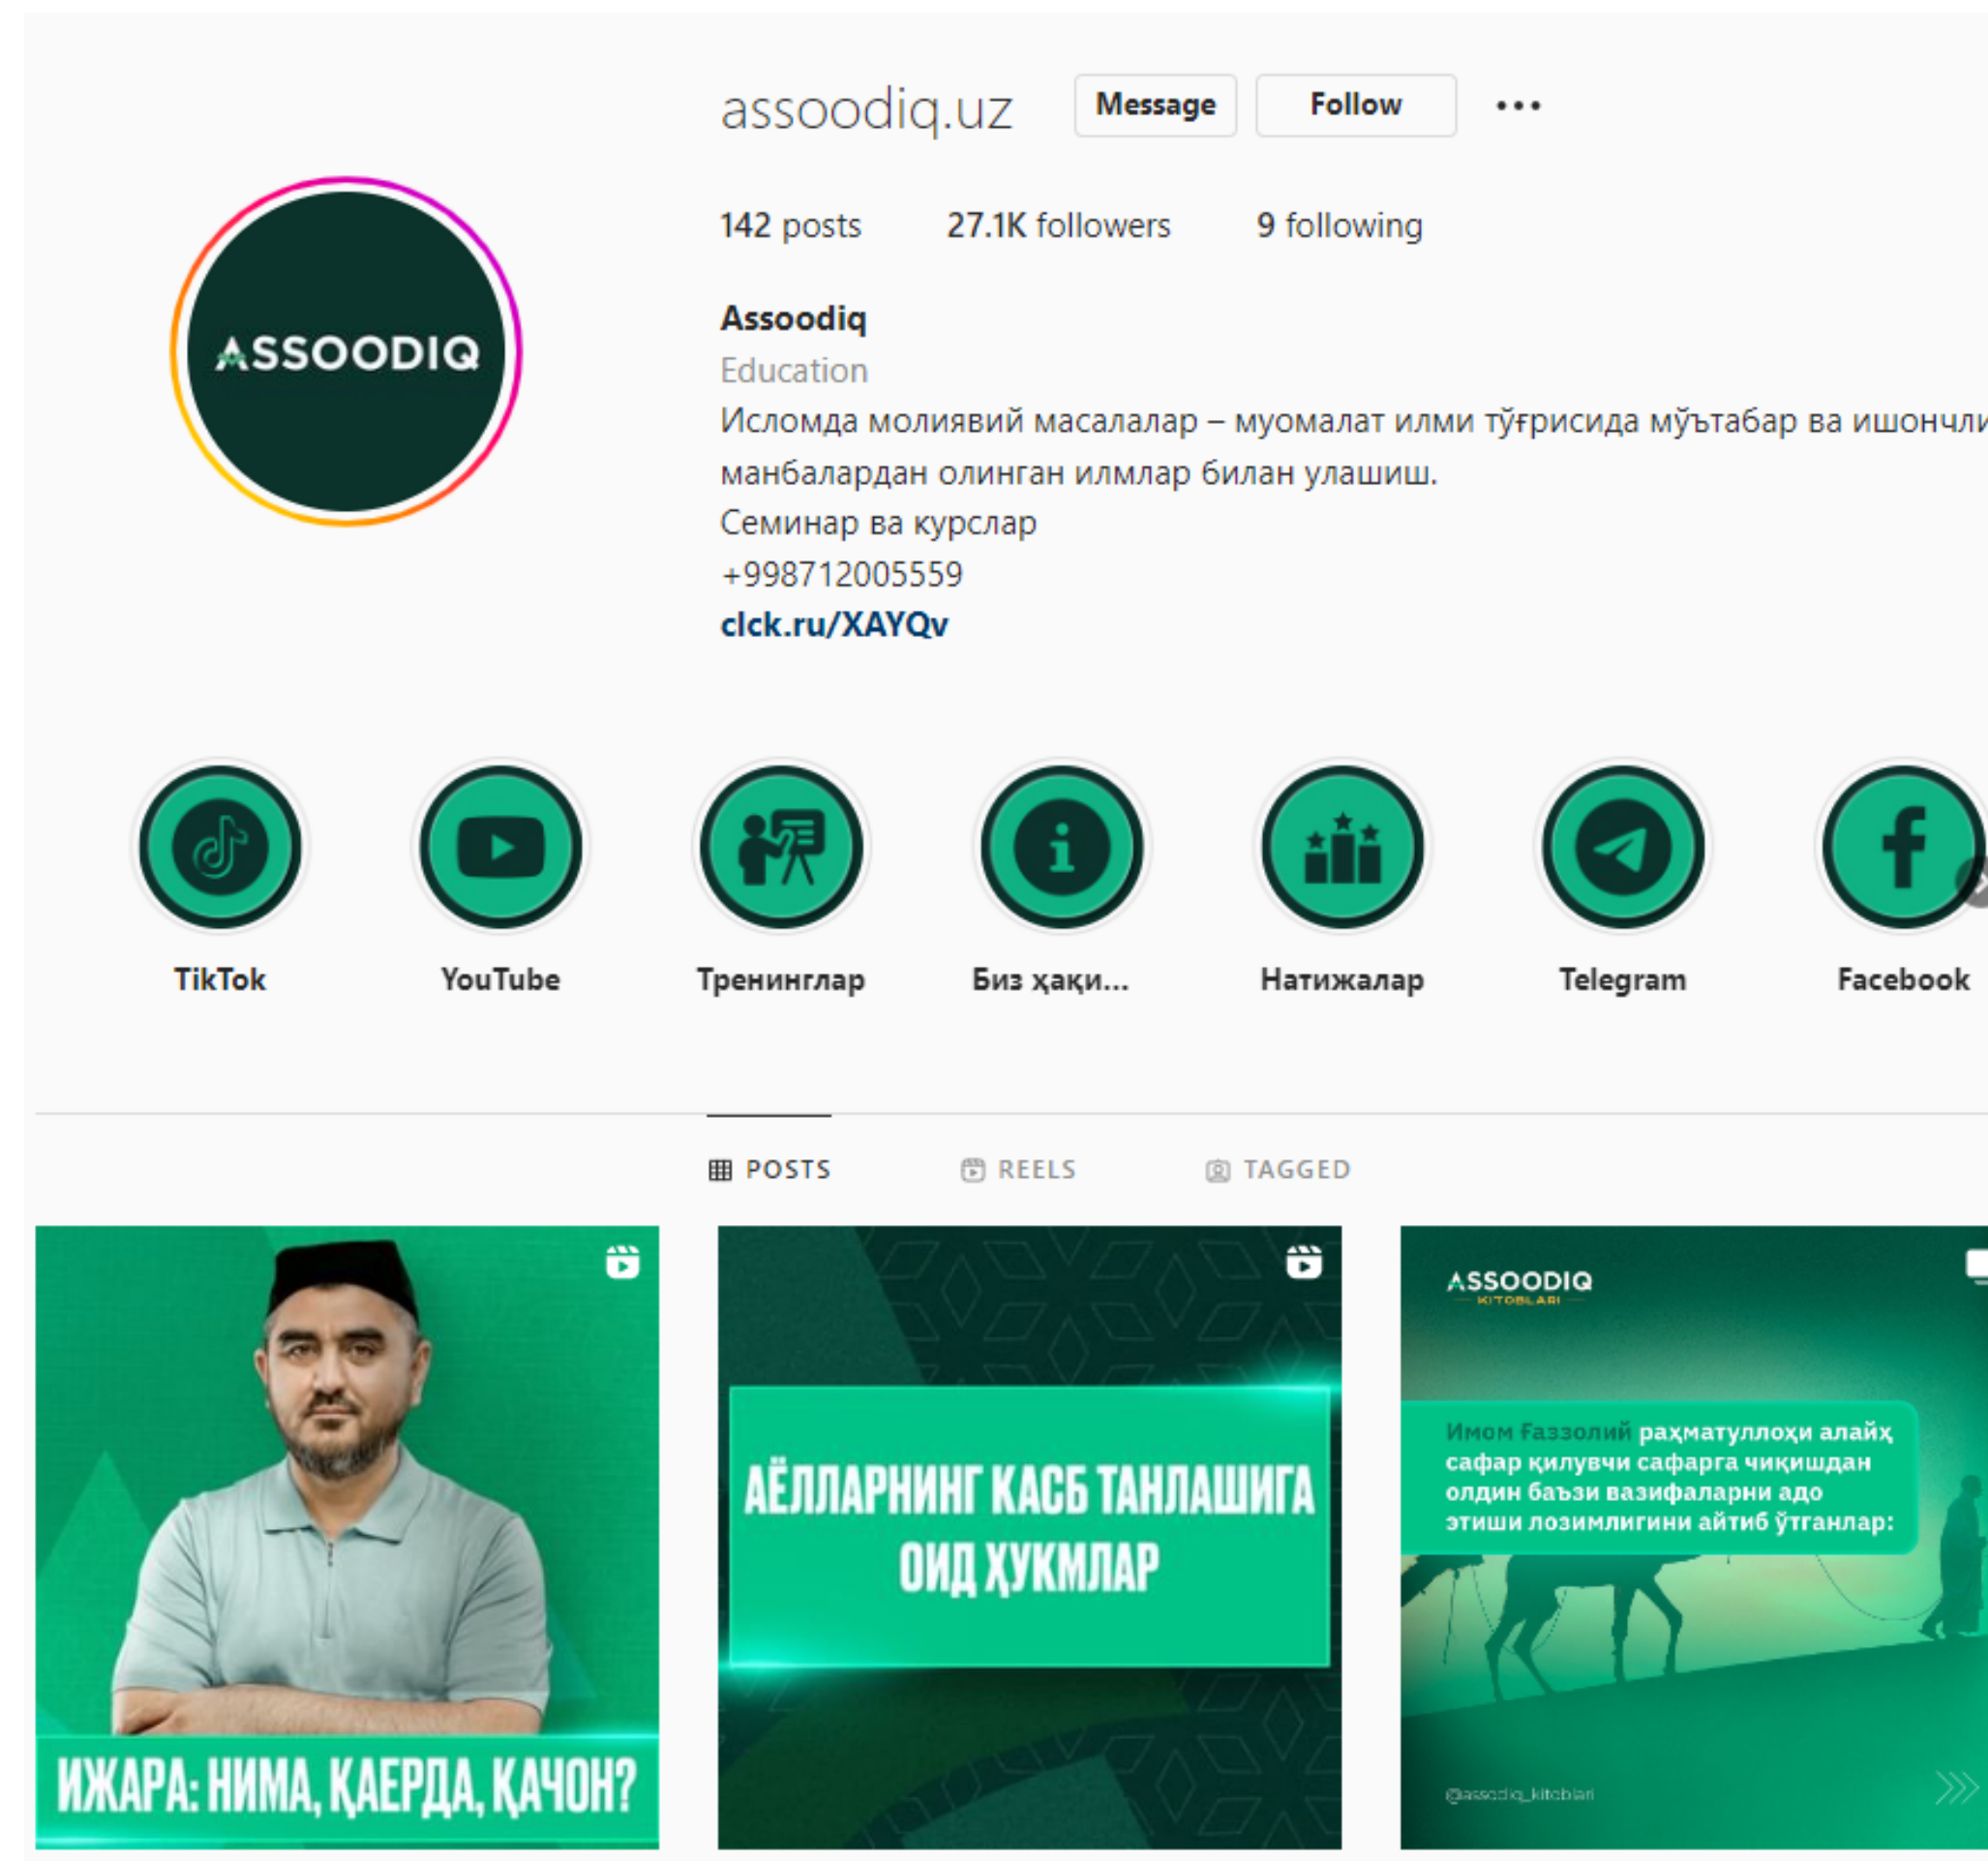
assoodiq.uz Message Follow ...

142 posts 27.1K followers 9 following

ASSOODIQ

Assoodiq
Education
Исломда молиявий масалалар – муомалат илми тўғрисида мўътабар ва ишончли манбалардан олинган илмлар билан улашиш.
Семинар ва курслар
+998712005559
clck.ru/XAYQv

TikTok YouTube Тренинглар Биз ҳақи... Натижалар Telegram Facebook

POSTS REELS TAGGED

ИЖАРА: НИМА, ҚАЕРДА, ҚАЧОН?

АЁЛЛАРНИНГ КАСБ ТАНЛАШИГА ОИД ҲУКМЛАР

ASSOODIQ KITOBLARI
Имом Ғаззолий раҳматуллоҳи алайҳ сафар қилувчи сафарга чиқишдан олдин баъзи вазифаларни адо этиши лозимлигини айтиб ўтганлар:
@assodiq_kitoblari